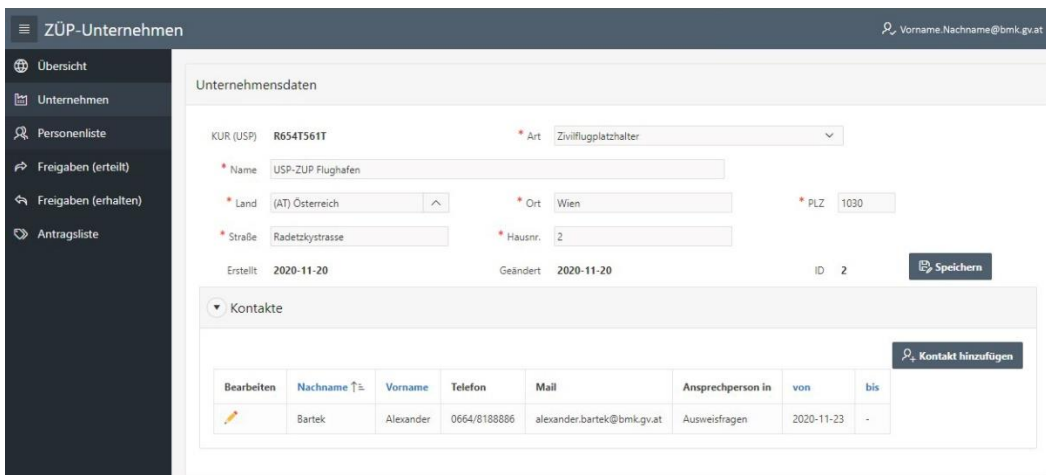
ZÜP-Unternehmen

Vorname.Nachname@bmk.gv.at

Übersicht
Unternehmen
Personenliste
Freigaben (erteilt)
Freigaben (erhalten)
Antragsliste

Unternehmensdaten

KUR (USP) R654T561T

* Art Zivilflugplatzhalter

* Name USP-ZUP Flughafen

* Land (AT) Österreich

* Ort Wien

* PLZ 1030

* Straße Radetzkystrasse

* Hausnr. 2

Erstellt 2020-11-20

Geändert 2020-11-20

ID 2

Speichern

Kontakte

Kontakt hinzufügen

| Bearbeiten | Nachname | Vorname | Telefon | Mail | Ansprechperson in | von | bis |
|---|---|---|---|---|---|---|---|
| | Bartek | Alexander | 0664/8188886 | alexander.bartek@bmk.gv.at | Ausweisfragen | 2020-11-23 | - |